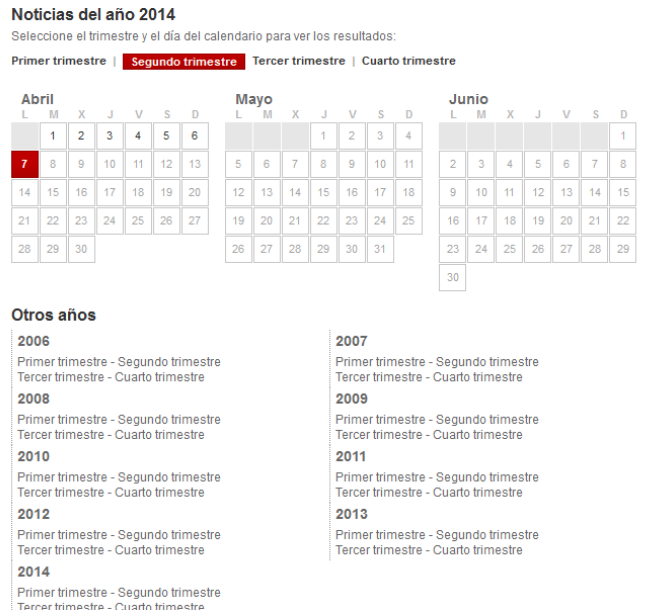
Noticias del año 2014

Seleccione el trimestre y el día del calendario para ver los resultados:

Primer trimestre | Segundo trimestre | Tercer trimestre | Cuarto trimestre

Abril

| L | M | X | J | V | S | D |
|---|---|---|---|---|---|---|
|  | 1 | 2 | 3 | 4 | 5 | 6 |
| 7 | 8 | 9 | 10 | 11 | 12 | 13 |
| 14 | 15 | 16 | 17 | 18 | 19 | 20 |
| 21 | 22 | 23 | 24 | 25 | 26 | 27 |
| 28 | 29 | 30 |  |  |  |  |

Mayo

| L | M | X | J | V | S | D |
|---|---|---|---|---|---|---|
|  |  |  | 1 | 2 | 3 | 4 |
| 5 | 6 | 7 | 8 | 9 | 10 | 11 |
| 12 | 13 | 14 | 15 | 16 | 17 | 18 |
| 19 | 20 | 21 | 22 | 23 | 24 | 25 |
| 26 | 27 | 28 | 29 | 30 | 31 |  |

Junio

| L | M | X | J | V | S | D |
|---|---|---|---|---|---|---|
|  |  |  |  |  |  | 1 |
| 2 | 3 | 4 | 5 | 6 | 7 | 8 |
| 9 | 10 | 11 | 12 | 13 | 14 | 15 |
| 16 | 17 | 18 | 19 | 20 | 21 | 22 |
| 23 | 24 | 25 | 26 | 27 | 28 | 29 |
| 30 |  |  |  |  |  |  |

Otros años

2006
Primer trimestre - Segundo trimestre
Tercer trimestre - Cuarto trimestre

2008
Primer trimestre - Segundo trimestre
Tercer trimestre - Cuarto trimestre

2010
Primer trimestre - Segundo trimestre
Tercer trimestre - Cuarto trimestre

2012
Primer trimestre - Segundo trimestre
Tercer trimestre - Cuarto trimestre

2014
Primer trimestre - Segundo trimestre
Tercer trimestre - Cuarto trimestre

2007
Primer trimestre - Segundo trimestre
Tercer trimestre - Cuarto trimestre

2009
Primer trimestre - Segundo trimestre
Tercer trimestre - Cuarto trimestre

2011
Primer trimestre - Segundo trimestre
Tercer trimestre - Cuarto trimestre

2013
Primer trimestre - Segundo trimestre
Tercer trimestre - Cuarto trimestre